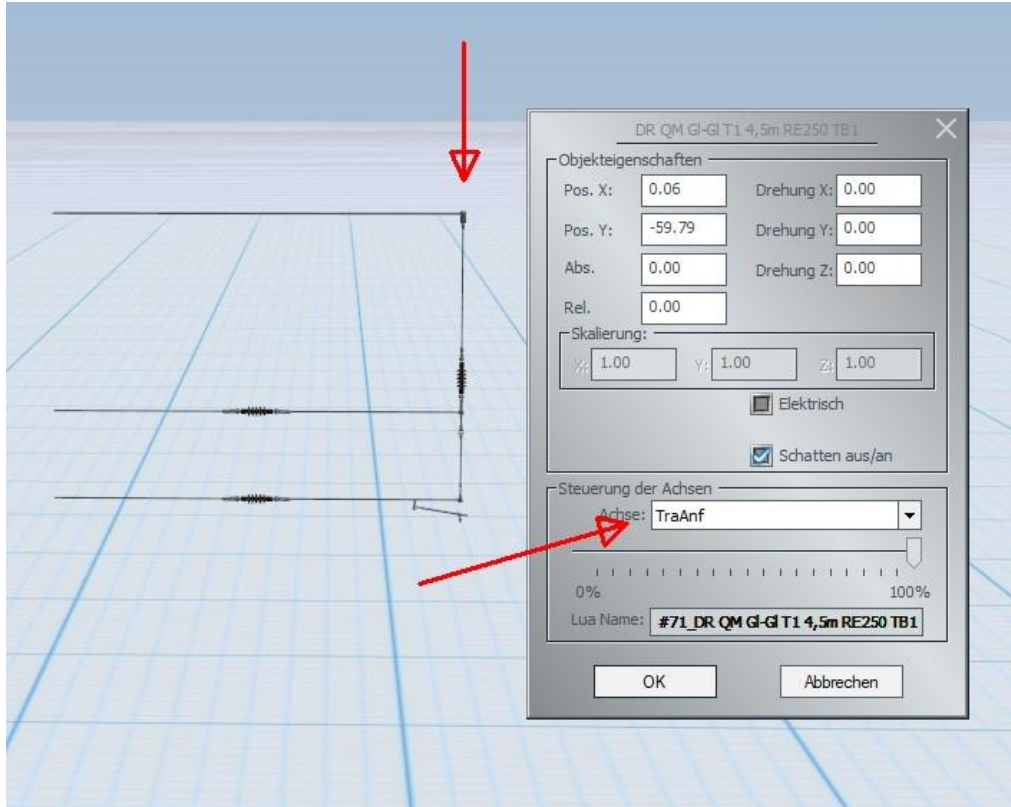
DR QM Gl-Gl T1 4,5m RE250 TB1

Objekteigenschaften

Pos. X: 0.06

Drehung X: 0.00

Pos. Y: -59.79

Drehung Y: 0.00

Abs. 0.00

Drehung Z: 0.00

Rel. 0.00

Skalierung:

X: 1.00

Y: 1.00

Z: 1.00

Elektrisch

Schatten aus/an

Steuerung der Achsen

Achse: TraAnf

0%

100%

Lua Name: #71_DR QM Gl-Gl T1 4,5m RE250 TB1

OK

Abbrechen